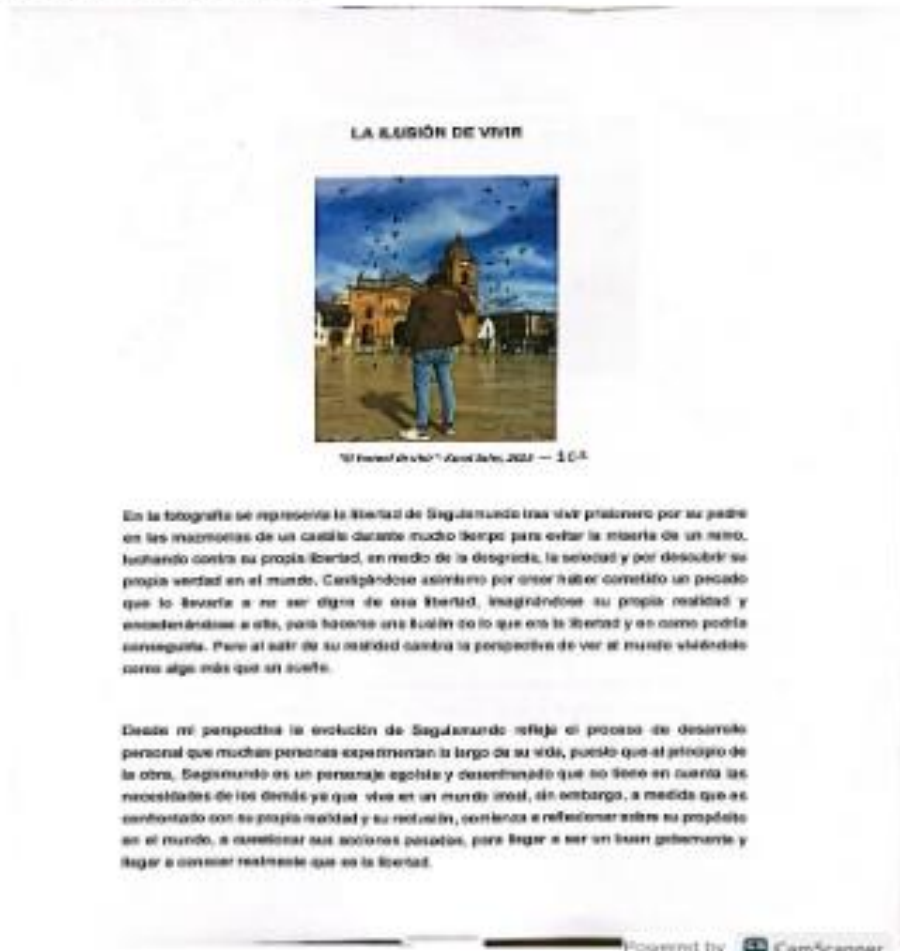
LA ILUSIÓN DE VIVIR

"El frenesí de vivir". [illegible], 2022 — 10°

En la fotografía se representa la libertad de Segismundo tras vivir prisionero por su padre en las mazmorras de un castillo durante mucho tiempo para evitar la miseria de un reino, luchando contra su propia libertad, en medio de la desgracia, la soledad y por descubrir su propia verdad en el mundo. Castigándose asimismo por creer haber cometido un pecado que lo llevaría a no ser digno de esa libertad, imaginándose su propia realidad y encadenándose a ella, para hacerse una ilusión de lo que era la libertad y en como podría conseguirla. Pero al salir de su realidad cambia la perspectiva de ver el mundo viéndolo como algo más que un sueño.

Desde mi perspectiva la evolución de Segismundo refleja el proceso de desarrollo personal que muchas personas experimentan a lo largo de su vida, puesto que al principio de la obra, Segismundo es un personaje egoísta y desenfrenado que no tiene en cuenta las necesidades de los demás ya que vive en un mundo irreal, sin embargo, a medida que es confrontado con su propia realidad y su reclusión, comienza a reflexionar sobre su propósito en el mundo, a cuestionar sus acciones pasadas, para llegar a ser un buen gobernante y llegar a conocer realmente que es la libertad.

Powered by CamScanner